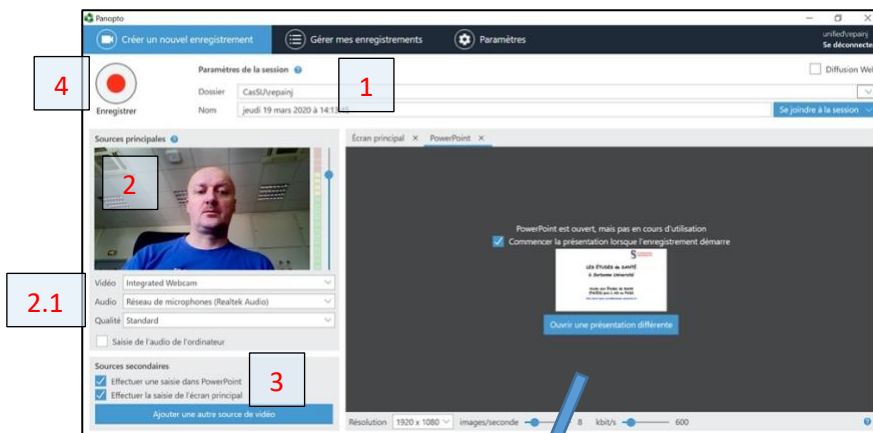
Panopto

Créer un nouvel enregistrement

Gérer mes enregistrements

Paramètres

unified\repainj
Se déconnecte

4

Enregistrer

Paramètres de la session

1

Dossier CasSU\repainj

Nom jeudi 19 mars 2020 à 14:13

Diffusion Web

Se joindre à la session

Sources principales

2

Écran principal ×

PowerPoint ×

PowerPoint est ouvert, mais pas en cours d'utilisation

Commencer la présentation lorsque l'enregistrement démarre

S

LES ÉTUDES de SANTÉ
à Sorbonne Université

Ouvrir une présentation différente

2.1

Vidéo Integrated Webcam

Audio Réseau de microphones (Realtek Audio)

Qualité Standard

Saisie de l'audio de l'ordinateur

Sources secondaires

3

Effectuer une saisie dans PowerPoint

Effectuer la saisie de l'écran principal

Ajouter une autre source de vidéo

Résolution 1920 x 1080

images/seconde

8

kbit/s

600